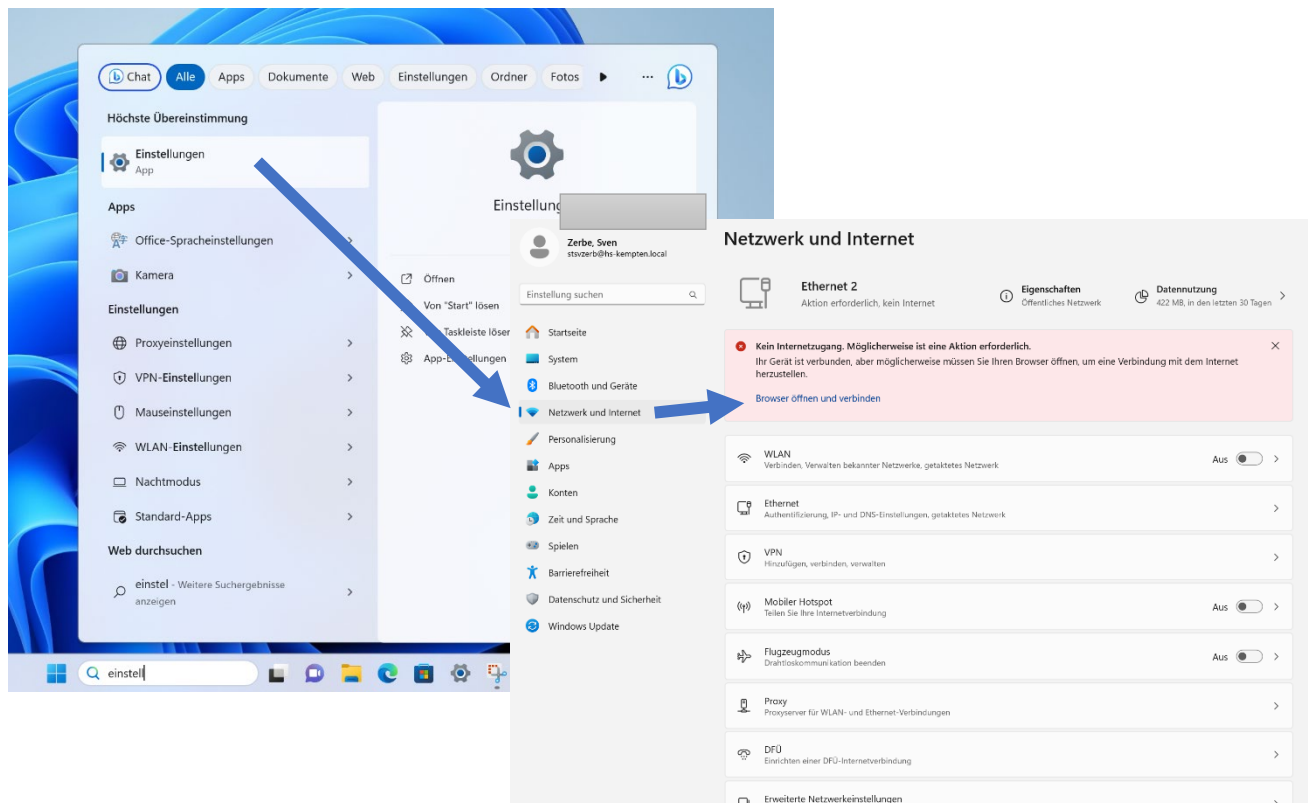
Chat Alle Apps Dokumente Web Einstellungen Ordner Fotos ...

Höchste Übereinstimmung

Einstellungen
App

Apps

Office-Spracheinstellungen

Kamera

Einstellungen

Proxyeinstellungen

VPN-Einstellungen

Mauseinstellungen

WLAN-Einstellungen

Nachtmodus

Standard-Apps

Web durchsuchen

einstel - Weitere Suchergebnisse anzeigen

Einstellung

Öffnen

Von "Start" lösen

Taskleiste lösen

App-Einstellungen

einstell

Zerbe, Sven
stsvzerb@hs-kempten.local

Einstellung suchen

Startseite

System

Bluetooth und Geräte

Netzwerk und Internet

Personalisierung

Apps

Konten

Zeit und Sprache

Spielen

Barrierefreiheit

Datenschutz und Sicherheit

Windows Update

Netzwerk und Internet

Ethernet 2
Aktion erforderlich, kein Internet

Eigenschaften
Öffentliches Netzwerk

Datennutzung
422 MB, in den letzten 30 Tagen

Kein Internetzugang. Möglicherweise ist eine Aktion erforderlich.
Ihr Gerät ist verbunden, aber möglicherweise müssen Sie Ihren Browser öffnen, um eine Verbindung mit dem Internet herzustellen.

Browser öffnen und verbinden

WLAN
Verbinden, Verwalten bekannter Netzwerke, getaktetes Netzwerk
Aus

Ethernet
Authentifizierung, IP- und DNS-Einstellungen, getaktetes Netzwerk

VPN
Hinzufügen, verbinden, verwalten

Mobiler Hotspot
Teilen Sie Ihre Internetverbindung
Aus

Flugzeugmodus
Drahtloskommunikation beenden
Aus

Proxy
Proxyserver für WLAN- und Ethernet-Verbindungen

DFÜ
Einrichten einer DFÜ-Internetverbindung

Erweiterte Netzwerkeinstellungen